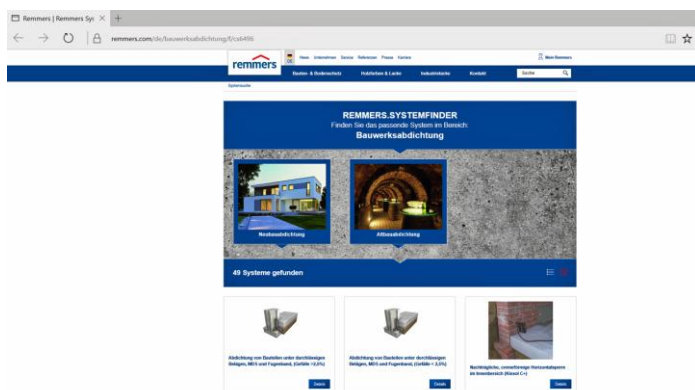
Remmers | Remmers Sys ×

remmers.com/de/bauwerksabdichtung/f/cs6496

remmers

DE

News Unternehmen Service Referenzen Presse Karriere

Mein Remmers

Bauten- & Bodenschutz Holzfarben & Lacke Industrielacke Kontakt

Suche

Systemsuche

REMMERS.SYSTEMFINDER

Finden Sie das passende System im Bereich:

Bauwerksabdichtung

Neubauabdichtung

Altbauabdichtung

49 Systeme gefunden

Abdichtung von Bauteilen unter durchlässigen Belägen, MDS und Fugenband, (Gefälle >2,0%)

Details

Abdichtung von Bauteilen unter durchlässigen Belägen, MDS und Fugenband, (Gefälle < 2,0%)

Details

Nachträgliche, vermörtelnde Horizontalsperre im Innenbereich (Klasse C+)

Details